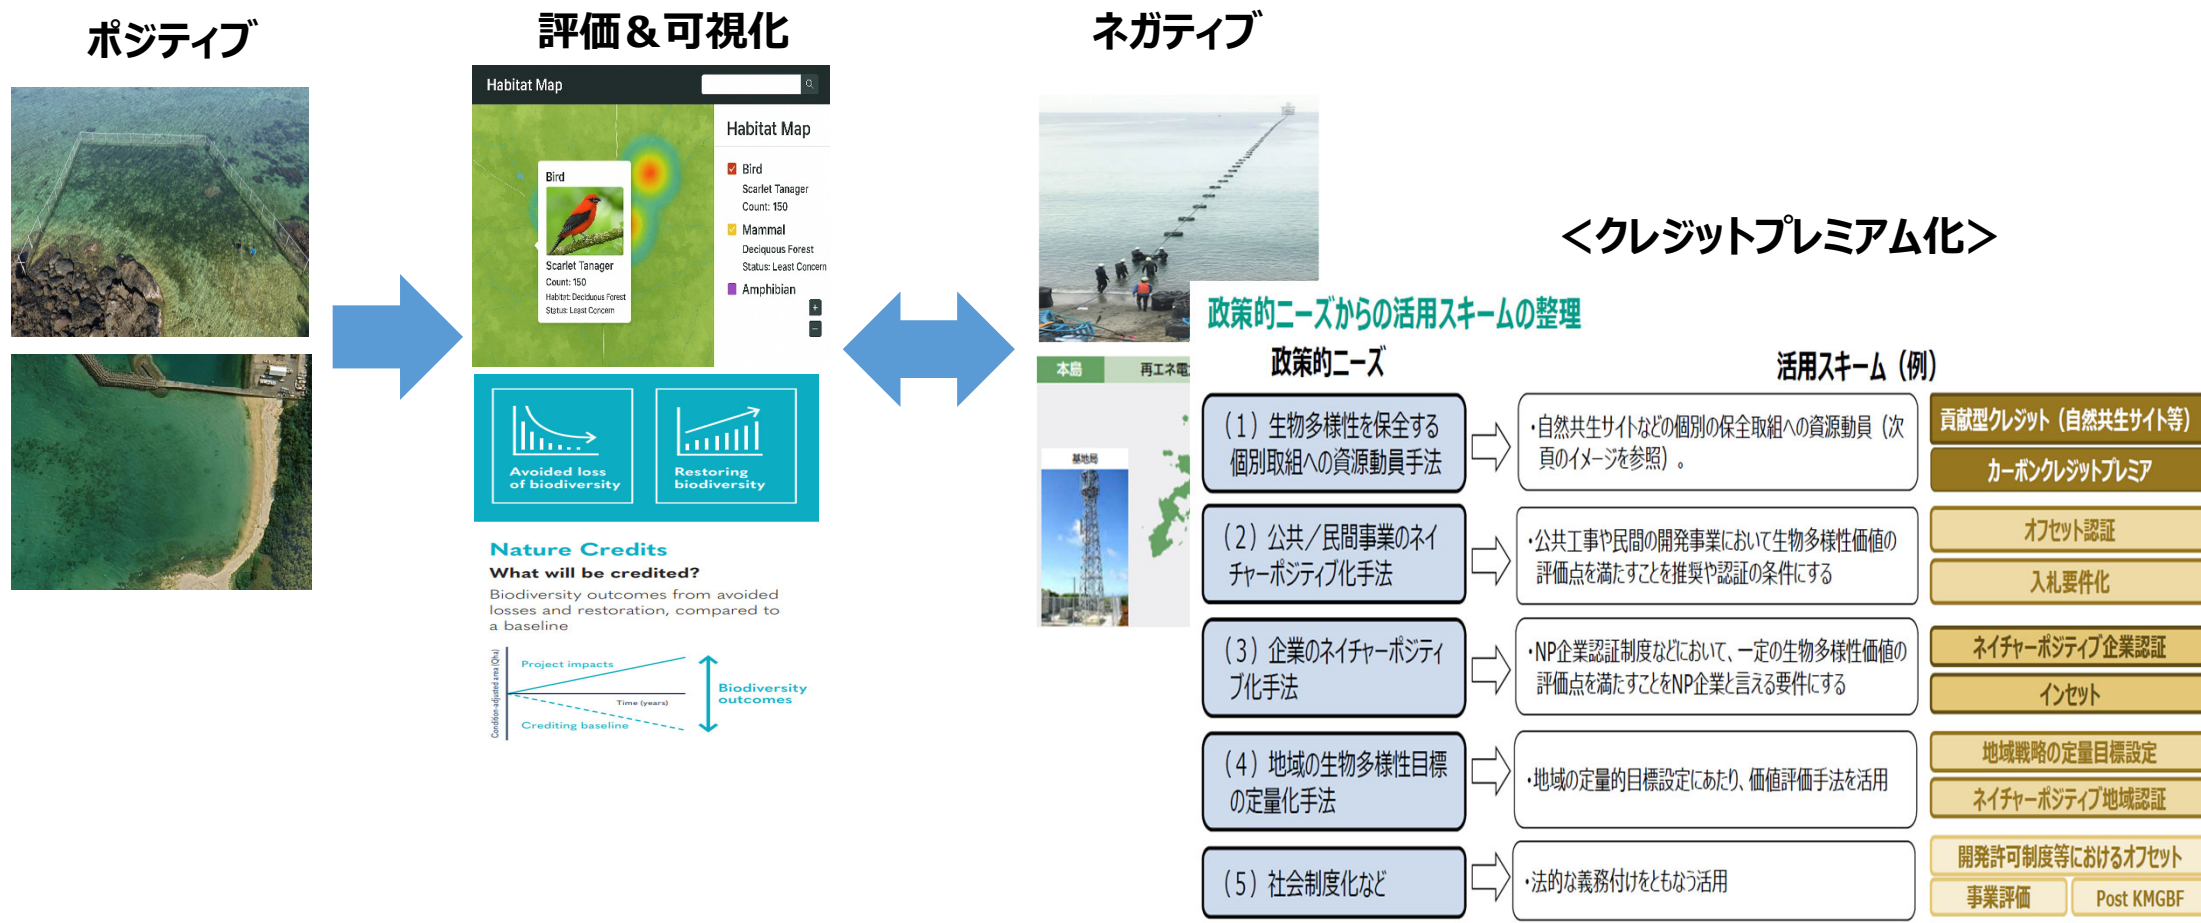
ポジティブ

評価＆可視化

ネガティブ

Habitat Map

Habitat Map

Bird
Scarlet Tanager
Count: 150
Habitat: Deciduous Forest
Status: Least Concern

Bird
Scarlet Tanager
Count: 150

Mammal
Deciduous Forest
Status: Least Concern

Amphibian

Avoided loss of biodiversity

Restoring biodiversity

Nature Credits
What will be credited?
Biodiversity outcomes from avoided losses and restoration, compared to a baseline

Condition-adjusted area (Qha)
Project impacts
Time (years)
Crediting baseline
Biodiversity outcomes

本島
再エネ電
基地局

＜クレジットプレミアム化＞

政策的ニーズからの活用スキームの整理

政策的ニーズ

活用スキーム（例）

（1）生物多様性を保全する個別取組への資源動員手法

・自然共生サイトなどの個別の保全取組への資源動員（次頁のイメージを参照）。

貢献型クレジット（自然共生サイト等）

カーボンクレジットプレミア

（2）公共／民間事業のネイチャーポジティブ化手法

・公共工事や民間の開発事業において生物多様性価値の評価点を満たすことを推奨や認証の条件にする

オフセット認証

入札要件化

（3）企業のネイチャーポジティブ化手法

・NP企業認証制度などにおいて、一定の生物多様性価値の評価点を満たすことをNP企業と言える要件にする

ネイチャーポジティブ企業認証

インセット

（4）地域の生物多様性目標の定量化手法

・地域の定量的目標設定にあたり、価値評価手法を活用

地域戦略の定量目標設定

ネイチャーポジティブ地域認証

（5）社会制度化など

・法的な義務付けをともなう活用

開発許可制度等におけるオフセット

事業評価

Post KMGBF